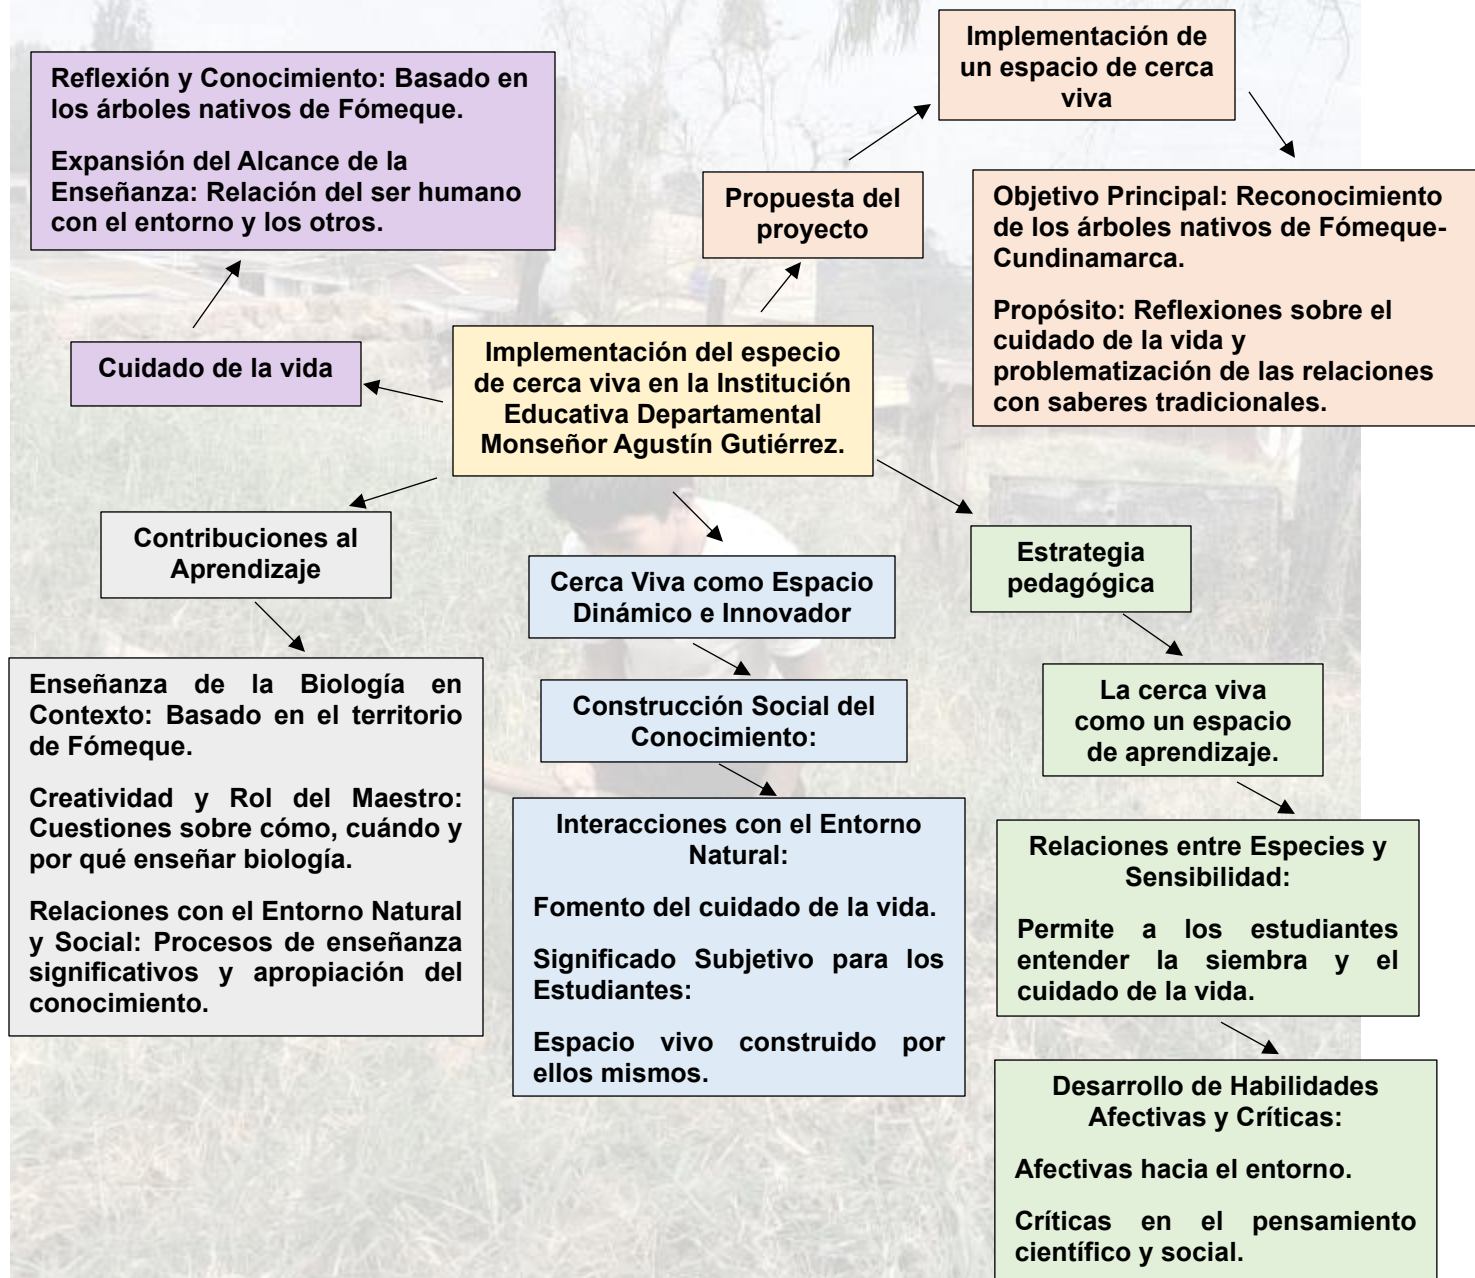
Reflexión y Conocimiento: Basado en los árboles nativos de Fómeque.

Expansión del Alcance de la Enseñanza: Relación del ser humano con el entorno y los otros.

Implementación de un espacio de cerca viva

Propuesta del proyecto

Objetivo Principal: Reconocimiento de los árboles nativos de Fómeque-Cundinamarca.

Propósito: Reflexiones sobre el cuidado de la vida y problematización de las relaciones con saberes tradicionales.

Cuidado de la vida

Implementación del especio de cerca viva en la Institución Educativa Departamental Monseñor Agustín Gutiérrez.

Contribuciones al Aprendizaje

Cerca Viva como Espacio Dinámico e Innovador

Estrategia pedagógica

Enseñanza de la Biología en Contexto: Basado en el territorio de Fómeque.

Creatividad y Rol del Maestro: Cuestiones sobre cómo, cuándo y por qué enseñar biología.

Relaciones con el Entorno Natural y Social: Procesos de enseñanza significativos y apropiación del conocimiento.

Construcción Social del Conocimiento:

La cerca viva como un espacio de aprendizaje.

Interacciones con el Entorno Natural:

Fomento del cuidado de la vida.

Significado Subjetivo para los Estudiantes:

Espacio vivo construido por ellos mismos.

Relaciones entre Especies y Sensibilidad:

Permite a los estudiantes entender la siembra y el cuidado de la vida.

Desarrollo de Habilidades Afectivas y Críticas:

Afectivas hacia el entorno.

Críticas en el pensamiento científico y social.